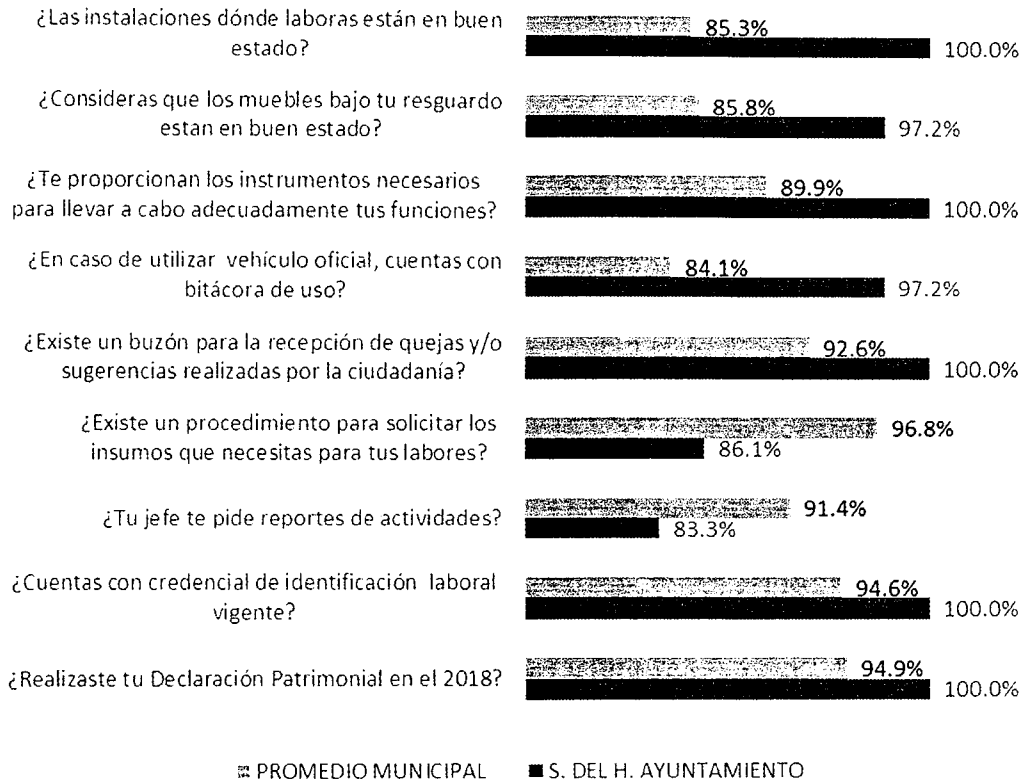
¿Las instalaciones dónde laboras están en buen estado? 85.3% 100.0%

¿Consideras que los muebles bajo tu resguardo estan en buen estado? 85.8% 97.2%

¿Te proporcionan los instrumentos necesarios para llevar a cabo adecuadamente tus funciones? 89.9% 100.0%

¿En caso de utilizar vehículo oficial, cuentas con bitácora de uso? 84.1% 97.2%

¿Existe un buzón para la recepción de quejas y/o sugerencias realizadas por la ciudadanía? 92.6% 100.0%

¿Existe un procedimiento para solicitar los insumos que necesitas para tus labores? 96.8% 86.1%

¿Tu jefe te pide reportes de actividades? 91.4% 83.3%

¿Cuentas con credencial de identificación laboral vigente? 94.6% 100.0%

¿Realizaste tu Declaración Patrimonial en el 2018? 94.9% 100.0%

PROMEDIO MUNICIPAL ■ S. DEL H. AYUNTAMIENTO